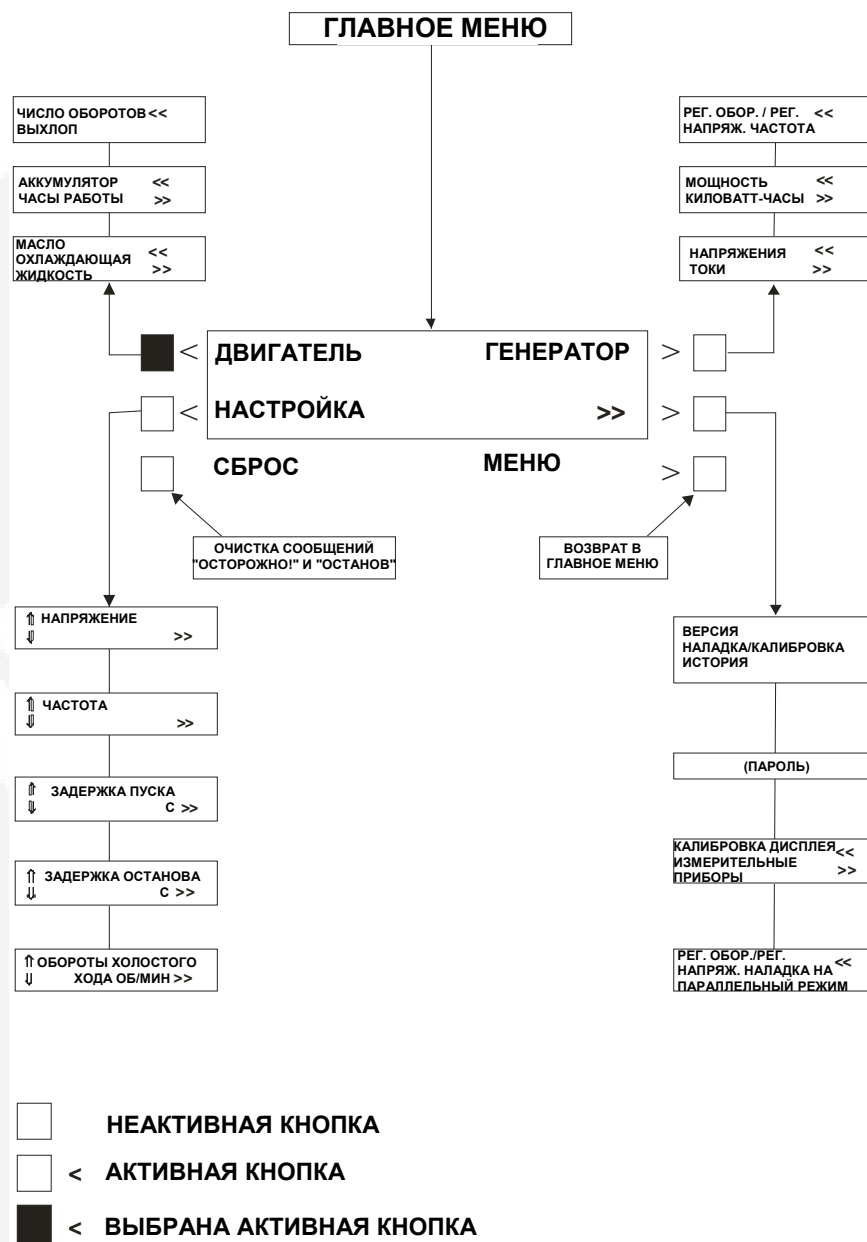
ГЛАВНОЕ МЕНЮ

ЧИСЛО ОБОРОТОВ <<
ВЫХЛОП

АККУМУЛЯТОР <<
ЧАСЫ РАБОТЫ >>

МАСЛО <<
ОХЛАЖДАЮЩАЯ >>
ЖИДКОСТЬ

РЕГ. ОБОР. / РЕГ. <<
НАПРЯЖ. ЧАСТОТА

МОЩНОСТЬ <<
КИЛОВАТТ-ЧАСЫ >>

НАПРЯЖЕНИЯ <<
ТОКИ >>

< ДВИГАТЕЛЬ ГЕНЕРАТОР >
< НАСТРОЙКА >> >
СБРОС МЕНЮ >

ОЧИСТКА СООБЩЕНИЙ "ОСТОРОЖНО!" И "ОСТАНОВ"

ВОЗВРАТ В ГЛАВНОЕ МЕНЮ

⇑ НАПРЯЖЕНИЕ
⇓ >>

⇑ ЧАСТОТА
⇓ >>

⇑ ЗАДЕРЖКА ПУСКА
⇓ С >>

⇑ ЗАДЕРЖКА ОСТАНОВА
⇓ С >>

⇑ ОБОРОТЫ ХОЛОСТОГО
⇓ ХОДА ОБ/МИН >>

ВЕРСИЯ
НАЛАДКА/КАЛИБРОВКА
ИСТОРИЯ

(ПАРОЛЬ)

КАЛИБРОВКА ДИСПЛЕЯ <<
ИЗМЕРИТЕЛЬНЫЕ >>
ПРИБОРЫ

РЕГ. ОБОР./РЕГ.
НАПРЯЖ. НАЛАДКА НА <<
ПАРАЛЛЕЛЬНЫЙ РЕЖИМ

НЕАКТИВНАЯ КНОПКА

< АКТИВНАЯ КНОПКА

< ВЫБРАНА АКТИВНАЯ КНОПКА